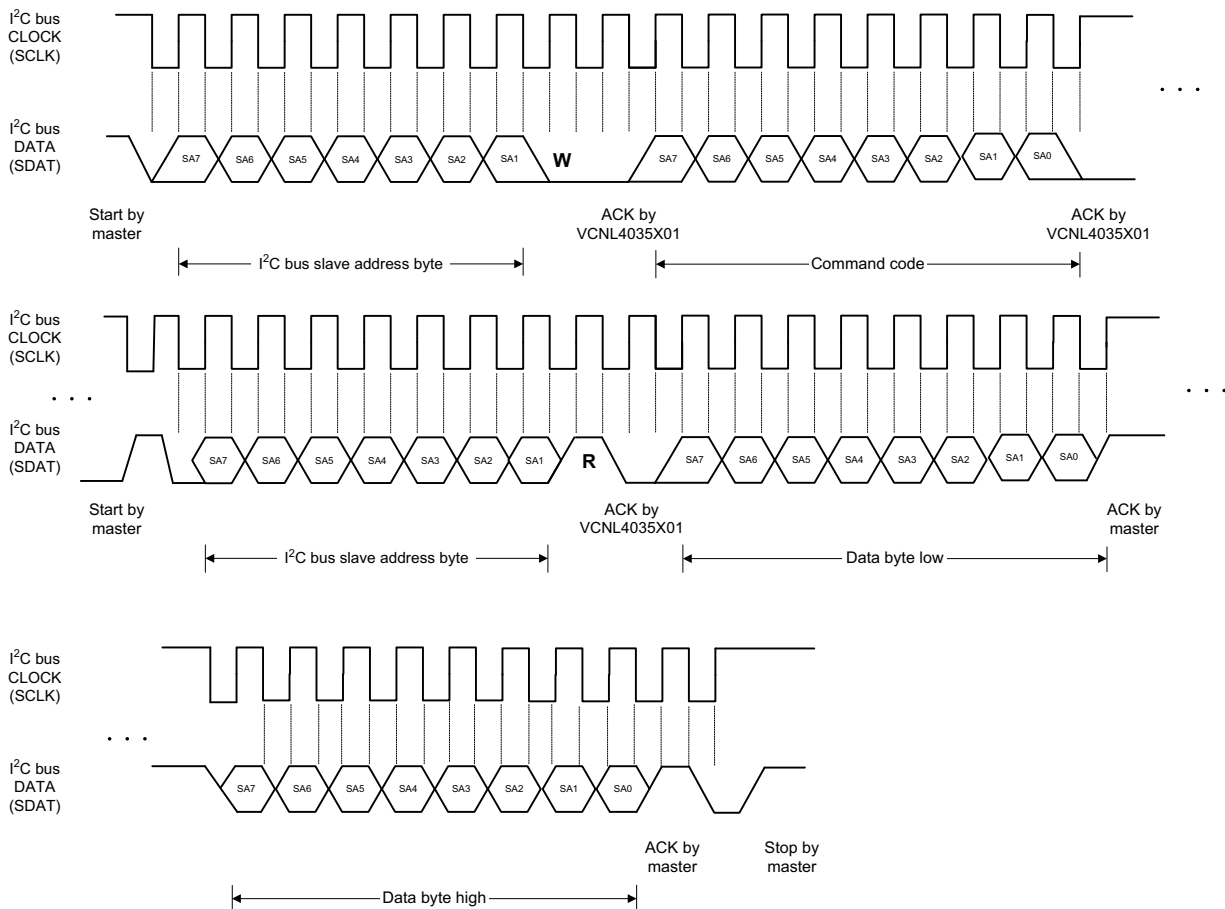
$I^2C$ bus CLOCK (SCLK)

. . .

$I^2C$ bus DATA (SDAT)

SA7 SA6 SA5 SA4 SA3 SA2 SA1 W SA7 SA6 SA5 SA4 SA3 SA2 SA1 SA0

Start by master

ACK by VCNL4035X01

ACK by VCNL4035X01

$I^2C$ bus slave address byte

Command code

$I^2C$ bus CLOCK (SCLK)

. . .

. . .

$I^2C$ bus DATA (SDAT)

SA7 SA6 SA5 SA4 SA3 SA2 SA1 R SA7 SA6 SA5 SA4 SA3 SA2 SA1 SA0

Start by master

ACK by VCNL4035X01

ACK by master

$I^2C$ bus slave address byte

Data byte low

$I^2C$ bus CLOCK (SCLK)

. . .

$I^2C$ bus DATA (SDAT)

SA7 SA6 SA5 SA4 SA3 SA2 SA1 SA0

ACK by master

Stop by master

Data byte high